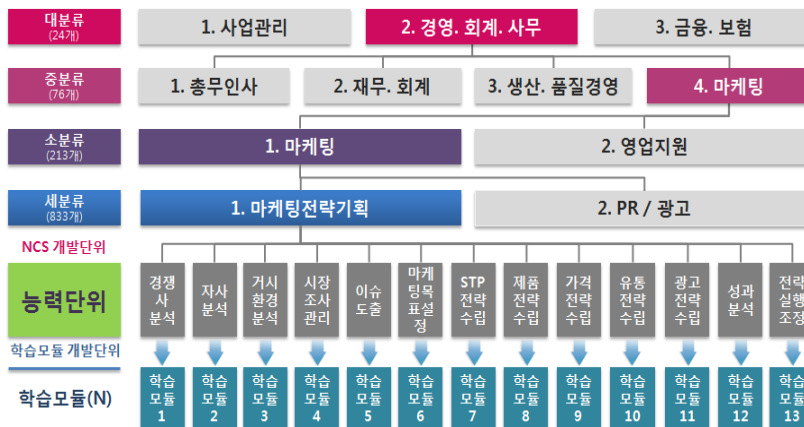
대분류
(24개)
1. 사업관리
2. 경영. 회계. 사무
3. 금융. 보험

중분류
(76개)
1. 총무인사
2. 재무. 회계
3. 생산. 품질경영
4. 마케팅

소분류
(213개)
1. 마케팅
2. 영업지원

세분류
(833개)
1. 마케팅전략기획
2. PR / 광고

NCS 개발단위

능력단위
경쟁사 분석
자사 분석
거시 환경 분석
시장 조사 관리
이슈 도출
마케팅목표설정
STP 전략 수립
제품 전략 수립
가격 전략 수립
유통 전략 수립
광고 전략 수립
성과 분석
전략 실행 조정

학습모듈 개발단위

학습모듈(N)
학습 모듈 1
학습 모듈 2
학습 모듈 3
학습 모듈 4
학습 모듈 5
학습 모듈 6
학습 모듈 7
학습 모듈 8
학습 모듈 9
학습 모듈 10
학습 모듈 11
학습 모듈 12
학습 모듈 13